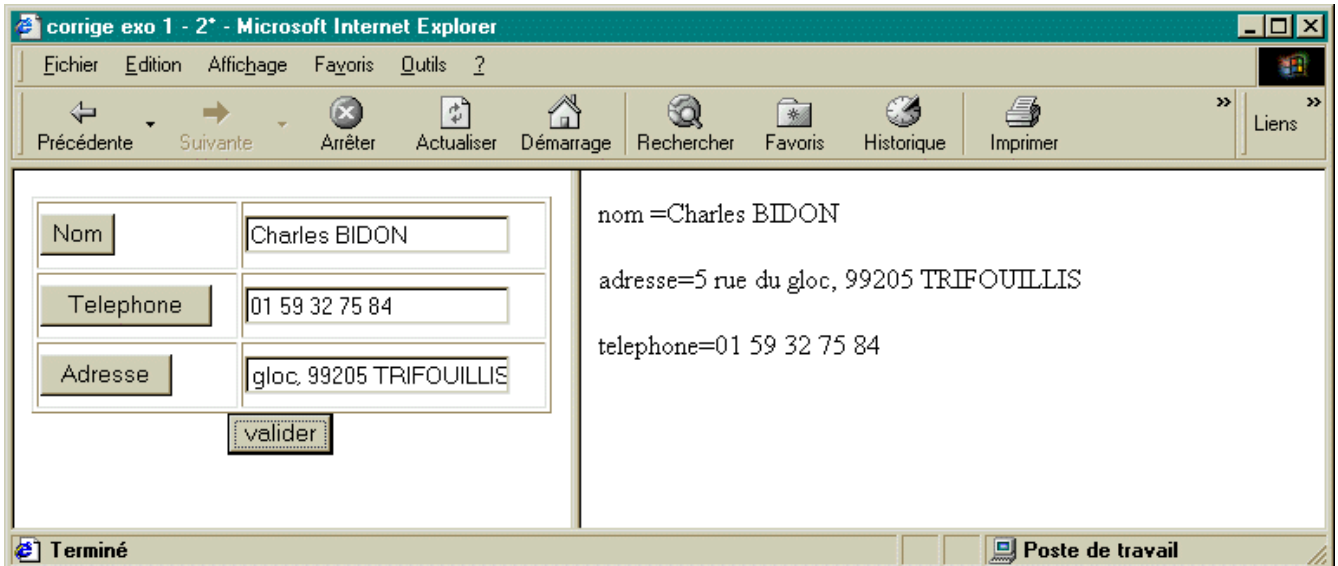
corrige exo 1 - 2° - Microsoft Internet Explorer

Fichier Edition Affichage Favoris Outils ?

Précédente Suivante Arrêter Actualiser Démarrage Rechercher Favoris Historique Imprimer Liens

| Nom | Charles BIDON |
|---|---|
| Telephone | 01 59 32 75 84 |
| Adresse | gloc, 99205 TRIFOUILLIS |

valider

nom =Charles BIDON

adresse=5 rue du gloc, 99205 TRIFOUILLIS

telephone=01 59 32 75 84

Terminé

Poste de travail